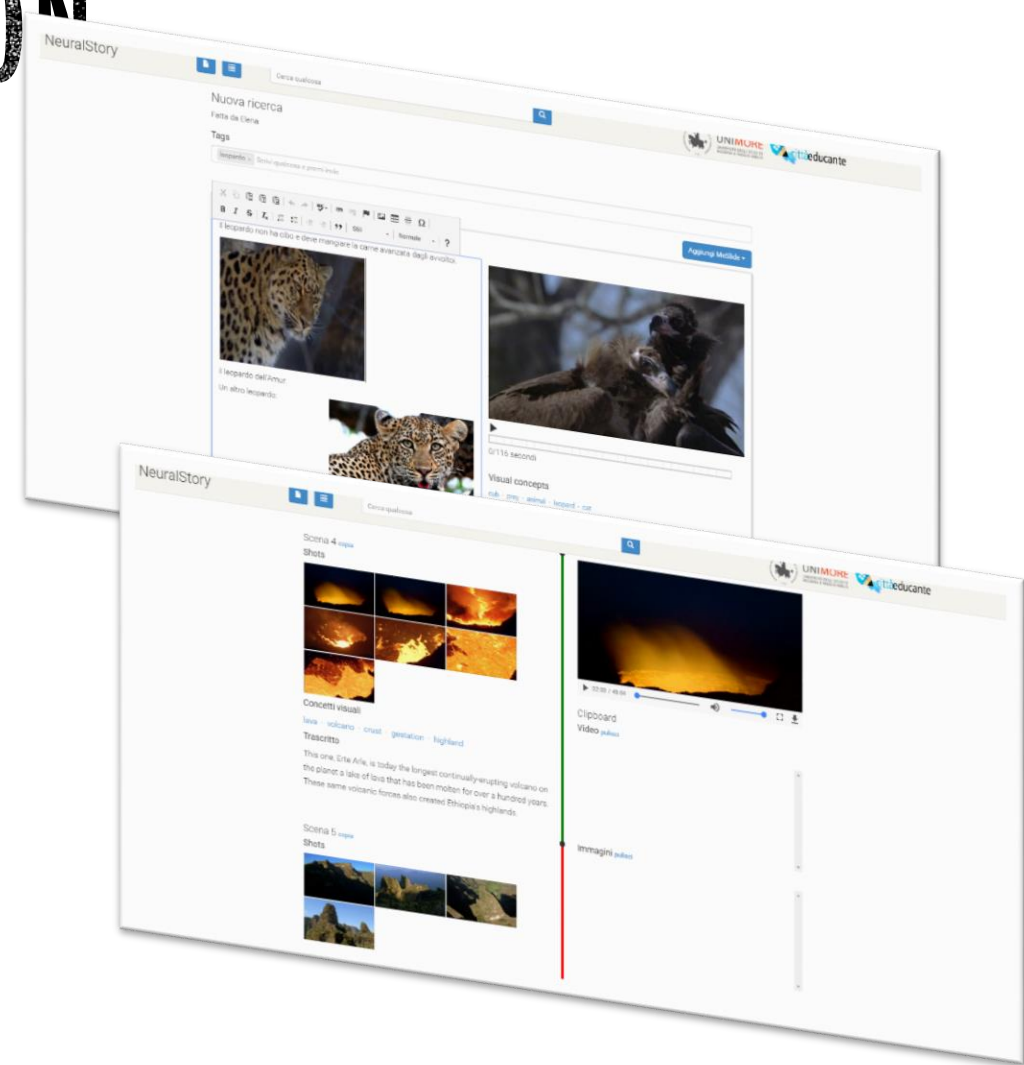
NeuralStory

Cerca qualcosa

Nuova ricerca
Fatta da Elena

Tags

leopardo × Scrivi qualcosa e premi invio

UNIMORE

Vedi educante

Stili Formato ?

Il leopardo non ha cibo e deve mangiare la carne avanzata dagli avvoltoi.

Il leopardo dell'Amur

Un altro leopardo

Aggiungi Medilab ▾

0/116 secondi

Visual concepts

cub · zoo · animal · leopard · cat

NeuralStory

Cerca qualcosa

UNIMORE

Vedi educante

Scena 4 copia
Shots

Concetti visuali

lava · volcano · crust · geolation · highland

Trascritto

This one, Erta Ale, is today the longest continually-erupting volcano on the planet a lake of lava that has been molten for over a hundred years. These same volcanic forces also created Ethiopia's highlands.

Scena 5 copia
Shots

Clipboard
Video pulisci

Immagini pulisci